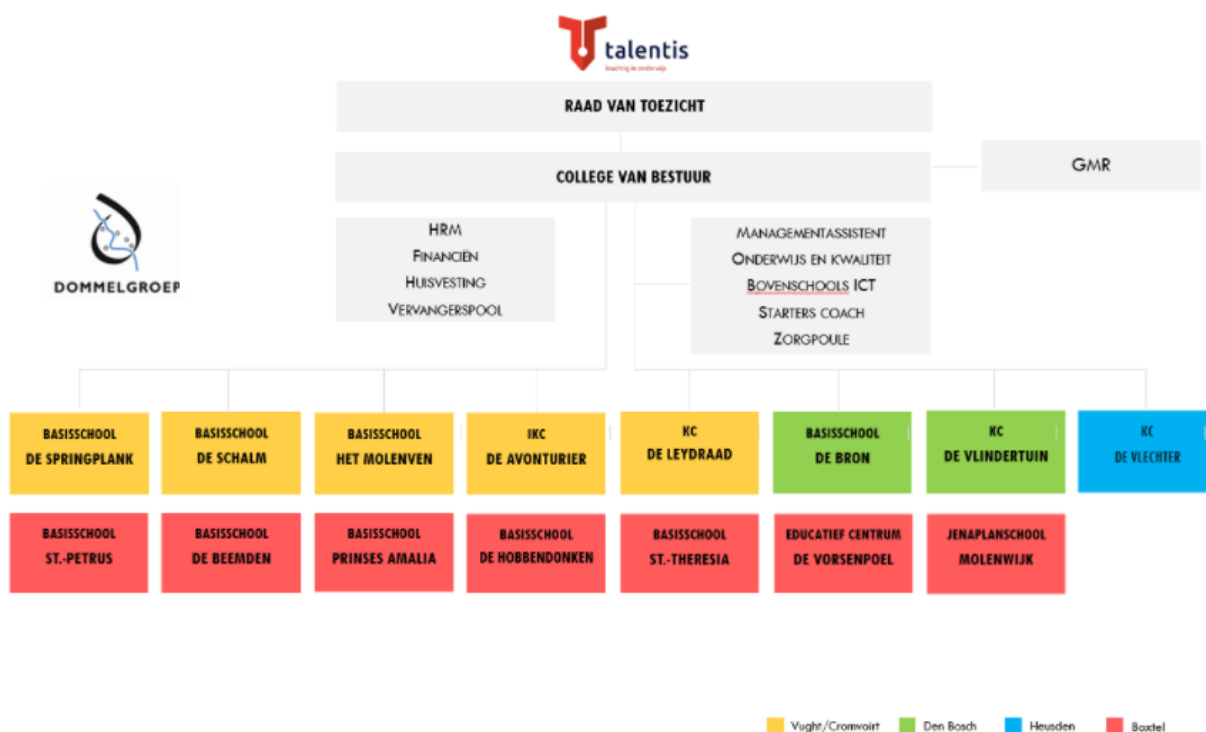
talentis
boeiend in onderwijs

RAAD VAN TOEZICHT

COLLEGE VAN BESTUUR

GMR

DOMMELGROEP

HRM
Financiën
Huisvesting
Vervangerspool

Managementassistent
Onderwijs en kwaliteit
Bovenschools ICT
Starters coach
Zorgpoule

BASISSCHOOL DE SPRINGPLANK

BASISSCHOOL DE SCHALM

BASISSCHOOL HET MOLENVEN

IKC DE AVONTURIER

KC DE LEYDRAAD

BASISSCHOOL DE BRON

KC DE VLINDERTUIN

KC DE VLECHTER

BASISSCHOOL ST.-PETRUS

BASISSCHOOL DE BEEMDEN

BASISSCHOOL PRINSES AMALIA

BASISSCHOOL DE HOBBENDONKEN

BASISSCHOOL ST.-THERESIA

EDUCATIEF CENTRUM DE VORSENPOEL

JENAPLANSCHOOL MOLENWIJK

Vught/Cromvoirt
Den Bosch
Heusden
Boxtel